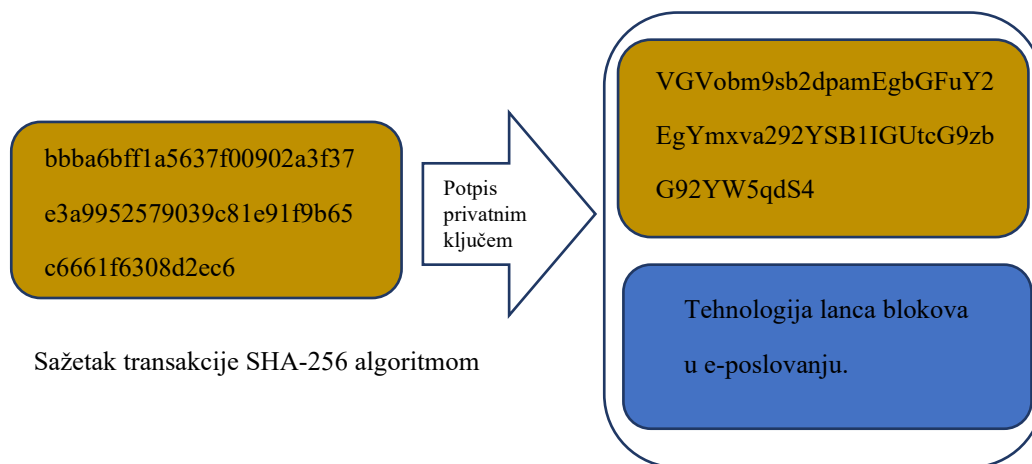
bbba6bff1a5637f00902a3f37
e3a9952579039c81e91f9b65
c6661f6308d2ec6

Potpis privatnim ključem

VGVobm9sb2dpamEgbGFuY2
EgYmxva292YSB1IGUtcG9zb
G92YW5qdS4

Tehnologija lanca blokova
u e-poslovanju.

Sažetak transakcije SHA-256 algoritmom